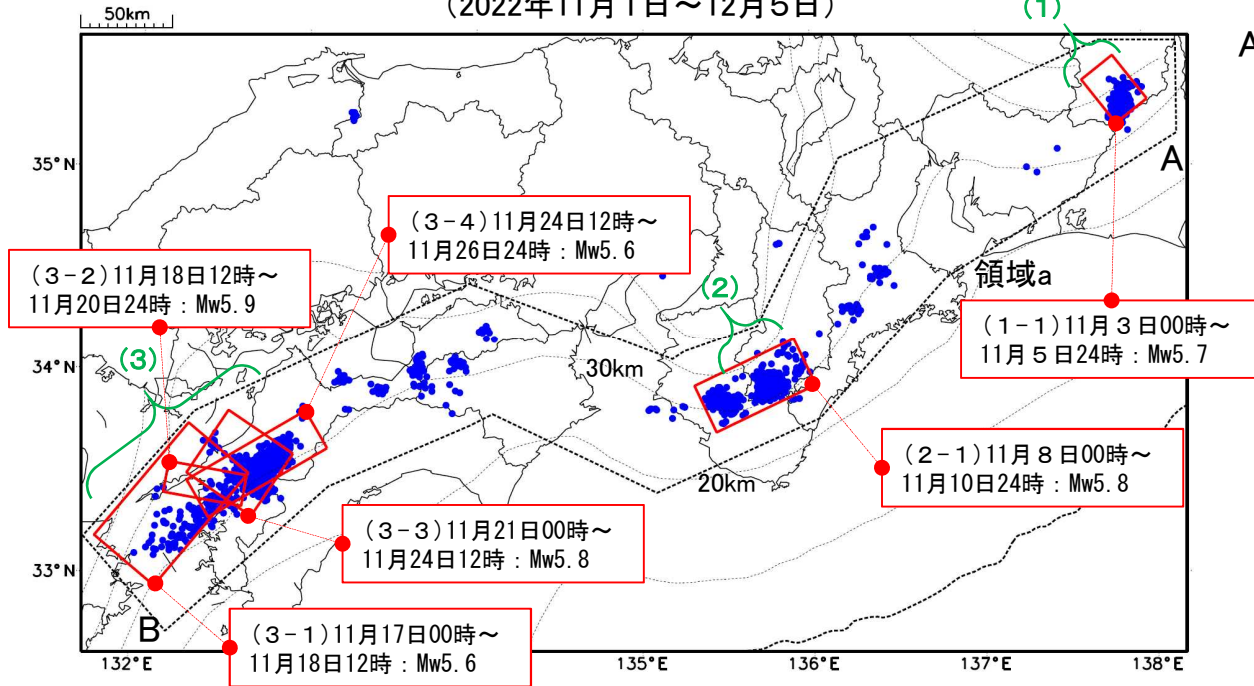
50km

(2022年11月1日〜12月5日)

(1)

A

35°N

A

(3-4)11月24日12時〜
11月26日24時：Mw5.6

(3-2)11月18日12時〜
11月20日24時：Mw5.9

領域a

(2)

(1-1)11月3日00時〜
11月5日24時：Mw5.7

(3)

34°N

30km

(2-1)11月8日00時〜
11月10日24時：Mw5.8

20km

(3-3)11月21日00時〜
11月24日12時：Mw5.8

33°N

B

(3-1)11月17日00時〜
11月18日12時：Mw5.6

132°E

135°E

136°E

137°E

138°E